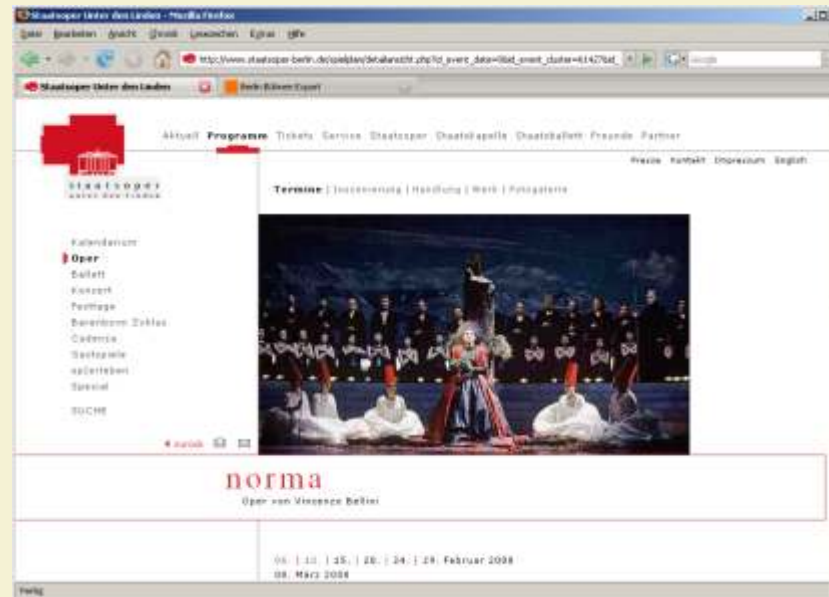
Staatsoper Unter den Linden - Mozilla Firefox

Datei Bearbeiten Ansicht Chronik Lesezeichen Extras Hilfe

http://www.staatsoper-berlin.de/spielplan/detailansicht.php?id_event_data=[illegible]&id_event_cluster=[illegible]

Staatsoper Unter den Linden

Berlin Bühnen Export

Aktuell Programme Tickets Service Staatsoper Staatskapelle Staatsballett Freunde Partner

Presse Kontakt Impressum English

staatsoper
unter den linden

Termine | Inszenierung | Handlung | Werk | Fotogalerie

Kalendarium
Oper
Ballett
Konzert
Festtage
Barenboim Zyklus
Cadenza
Gastspiele
oper erleben
Spezial

SUCHE

zurück

norma

Oper von Vincenzo Bellini

06. | 10. | 15. | 20. | 24. | 29. Februar 2008
08. März 2008

Fertig